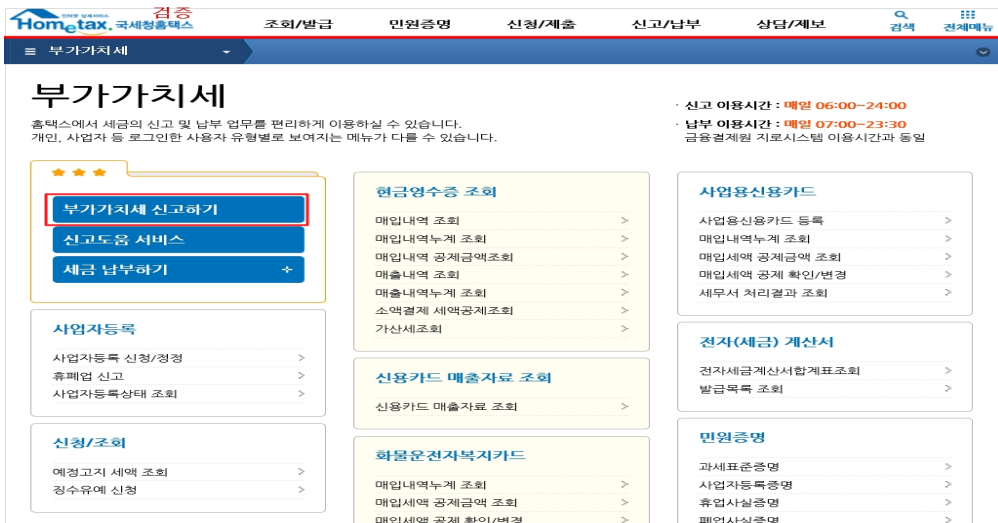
Hometax 국세청홈택스 검증

조회/발급 민원증명 신청/제출 신고/납부 상담/제보 검색 전체메뉴

≡ 부가가치세

부가가치세

홈택스에서 세금의 신고 및 납부 업무를 편리하게 이용하실 수 있습니다.
개인, 사업자 등 로그인한 사용자 유형별로 보여지는 메뉴가 다를 수 있습니다.

· 신고 이용시간 : 매일 06:00~24:00
· 납부 이용시간 : 매일 07:00~23:30
금융결제원 지로시스템 이용시간과 동일

부가가치세 신고하기
신고도움 서비스
세금 납부하기 +

사업자등록
사업자등록 신청/정정 >
휴폐업 신고 >
사업자등록상태 조회 >

신청/조회
예정고지 세액 조회 >
징수유예 신청 >

현금영수증 조회
매입내역 조회 >
매입내역누계 조회 >
매입내역 공제금액조회 >
매출내역 조회 >
매출내역누계 조회 >
소액결제 세액공제조회 >
가산세조회 >

신용카드 매출자료 조회
신용카드 매출자료 조회 >

화물운전자복지카드
매입내역누계 조회 >
매입세액 공제금액 조회 >
매입세액 공제 확인/변경 >

사업용신용카드
사업용신용카드 등록 >
매입내역누계 조회 >
매입세액 공제금액 조회 >
매입세액 공제 확인/변경 >
세무서 처리결과 조회 >

전자(세금) 계산서
전자세금계산서합계표조회 >
발급목록 조회 >

민원증명
과세표준증명 >
사업자등록증명 >
휴업사실증명 >
폐업사실증명 >